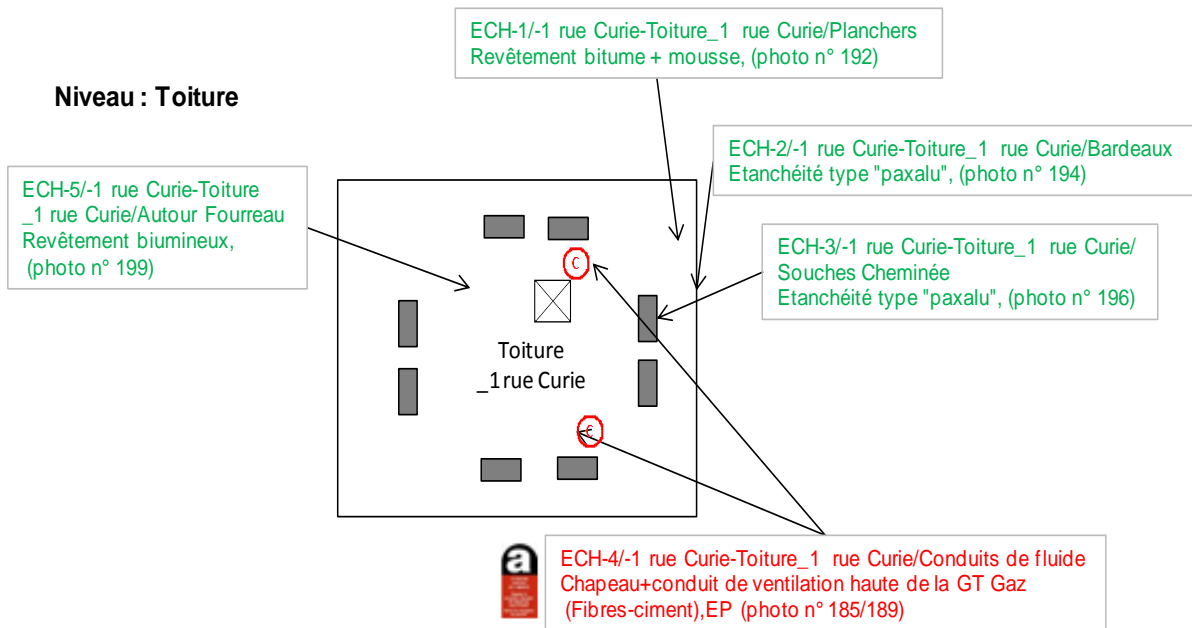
ECH-1/-1 rue Curie-Toiture_1 rue Curie/Planchers
Revêtement bitume + mousse, (photo n° 192)

Niveau : Toiture

ECH-2/-1 rue Curie-Toiture_1 rue Curie/Bardeaux
Etanchéité type "paxalu", (photo n° 194)

ECH-5/-1 rue Curie-Toiture _1 rue Curie/Autour Fourreau
Revêtement biumineux, (photo n° 199)

ECH-3/-1 rue Curie-Toiture_1 rue Curie/ Souches Cheminée
Etanchéité type "paxalu", (photo n° 196)

C

Toiture
_1 rue Curie

C

a

ECH-4/-1 rue Curie-Toiture_1 rue Curie/Conduits de fluide
Chapeau+conduit de ventilation haute de la GT Gaz
(Fibres-ciment),EP (photo n° 185/189)